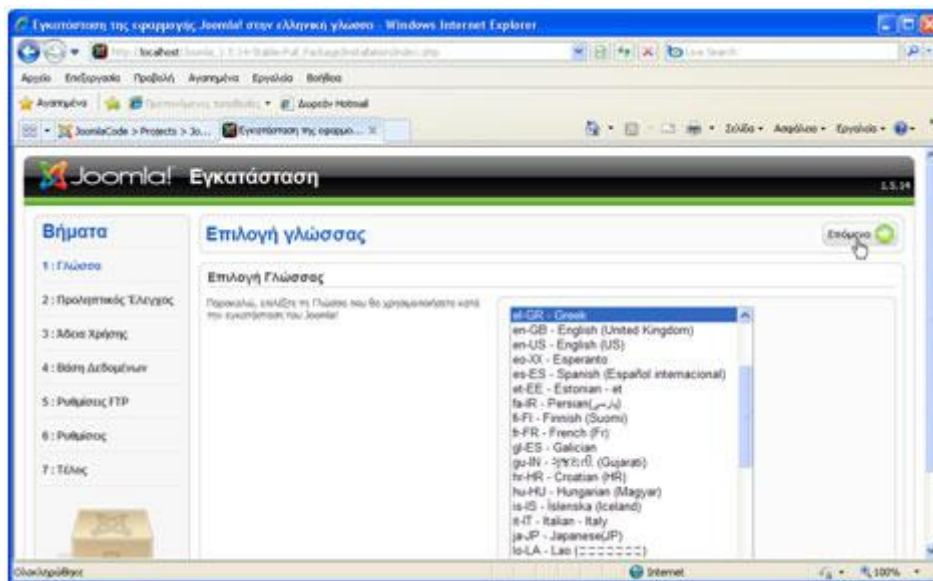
Εγκατάσταση της εφαρμογής Joomla! στην ελληνική γλώσσα - Windows Internet Explorer

http://localhost/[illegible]

Αρχείο Επεξεργασία Προβολή Αγαπημένα Εργαλεία Βοήθεια

Αγαπημένα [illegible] Δωρεάν Hotmail

JoomlaCode > Projects > Jo... Εγκατάσταση της εφαρμ... Σελίδα Ασφάλεια Εργαλεία

Joomla! Εγκατάσταση 1.5.14

Βήματα

1 : Γλώσσα

2 : Προλεπτικός Έλεγχος

3 : Άδεια Χρήσης

4 : Βάση Δεδομένων

5 : Ρυθμίσεις FTP

6 : Ρυθμίσεις

7 : Τέλος

Επιλογή γλώσσας

Επόμενο

Επιλογή Γλώσσας

Παρακαλώ, επιλέξτε τη Γλώσσα που θα χρησιμοποιήσετε κατά την εγκατάσταση του Joomla!

el-GR - Greek
en-GB - English (United Kingdom)
en-US - English (US)
eo-XX - Esperanto
es-ES - Spanish (Español internacional)
et-EE - Estonian - et
fa-IR - Persian(فارسی)
fi-FI - Finnish (Suomi)
fr-FR - French (Fr)
gl-ES - Galician
gu-IN - ગુજરાતી (Gujarati)
hr-HR - Croatian (HR)
hu-HU - Hungarian (Magyar)
is-IS - Íslenska (Iceland)
it-IT - Italian - Italy
ja-JP - Japanese(JP)
lo-LA - Lao ([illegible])

Ολοκληρώθηκε Internet 100%